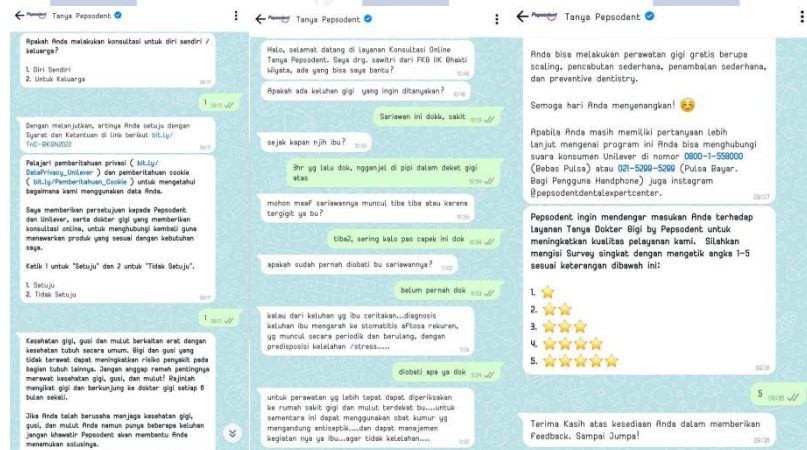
Tanya Pepsodent

Apakah Anda melakukan konsultasi untuk diri sendiri / keluarga?

1. Diri Sendiri
2. Untuk Keluarga

1

Dengan melanjutkan, artinya Anda setuju dengan Syarat dan Ketentuan di link berikut bit.ly/TnC-BKGN2022

Pelajari pemberitahuan privasi ( bit.ly/DataPrivacy_Unilever ) dan pemberitahuan cookie ( bit.ly/Pemberitahuan_Cookie ) untuk mengetahui bagaimana kami menggunakan data Anda.

Saya memberikan persetujuan kepada Pepsodent dan Unilever, serta dokter gigi yang memberikan konsultasi online, untuk menghubungi kembali guna menawarkan produk yang sesuai dengan kebutuhan saya.

Ketik 1 untuk "Setuju" dan 2 untuk "Tidak Setuju".

1. Setuju
2. Tidak Setuju

1

Kesehatan gigi, gusi dan mulut berkaitan erat dengan kesehatan tubuh secara umum. Gigi dan gusi yang tidak terawat dapat meningkatkan risiko penyakit pada bagian tubuh lainnya. Jangan anggap remeh pentingnya merawat kesehatan gigi, gusi, dan mulut! Rajinlah mengikat gigi dan berkunjung ke dokter gigi setiap 6 bulan sekali.

Jika Anda telah berusaha menjaga kesehatan gigi, gusi, dan mulut Anda namun punya beberapa keluhan jangan khawatir Pepsodent akan membantu Anda menemukan solusinya.

Tanya Pepsodent

Halo, selamat datang di layanan Konsultasi Online Tanya Pepsodent. Saya drg. sawitri dari FKG IIK Bhakti Wiyata, ada yang bisa saya bantu?

Apakah ada keluhan gigi yang ingin ditanyakan?

Sariawan ini dokk, sakit

sejak kapan njih ibu?

3hr yg lalu dok, ngganjel di pipi dalam deket gigi atas

mohon maaf sariawannya muncul tiba tiba atau karena tergigit ya bu?

tiba2, sering kalo pas capek ini dok

apakah sudah pernah diobati bu sariawannya?

belum pernah dok

kalau dari keluhan yg ibu ceritakan...diagnosis keluhan ibu mengarah ke stomatitis aftosa rekuren, yg muncul secara periodik dan berulang, dengan predisposisi kelelahan /stress.....

diobati apa ya dok

untuk perawatan yg lebih tepat dapat diperiksakan ke rumah sakit gigi dan mulut terdekat bu....untuk sementara ini dapat menggunakan obat kumur yg mengandung antiseptik....dan dapat manajemen kegiatan nya ya ibu...agar tidak kelelahan....

Tanya Pepsodent

Anda bisa melakukan perawatan gigi gratis berupa scaling, pencabutan sederhana, penambalan sederhana, dan preventive dentistry.

Semoga hari Anda menyenangkan! 😊

Apabila Anda masih memiliki pertanyaan lebih lanjut mengenai program ini Anda bisa menghubungi suara konsumen Unilever di nomor 0800-1-558000 (Bebas Pulsa) atau 021-5299-5299 (Pulsa Bayar. Bagi Pengguna Handphone) juga instagram @pepsodentdentalexpertcenter.

Pepsodent ingin mendengar masukan Anda terhadap layanan Tanya Dokter Gigi by Pepsodent untuk meningkatkan kualitas pelayanan kami. Silahkan mengisi Survey singkat dengan mengetik angka 1-5 sesuai keterangan dibawah ini:

1. ⭐
2. ⭐⭐
3. ⭐⭐⭐
4. ⭐⭐⭐⭐
5. ⭐⭐⭐⭐⭐

5 09:35

Terima Kasih atas kesediaan Anda dalam memberikan Feedback. Sampai Jumpa!